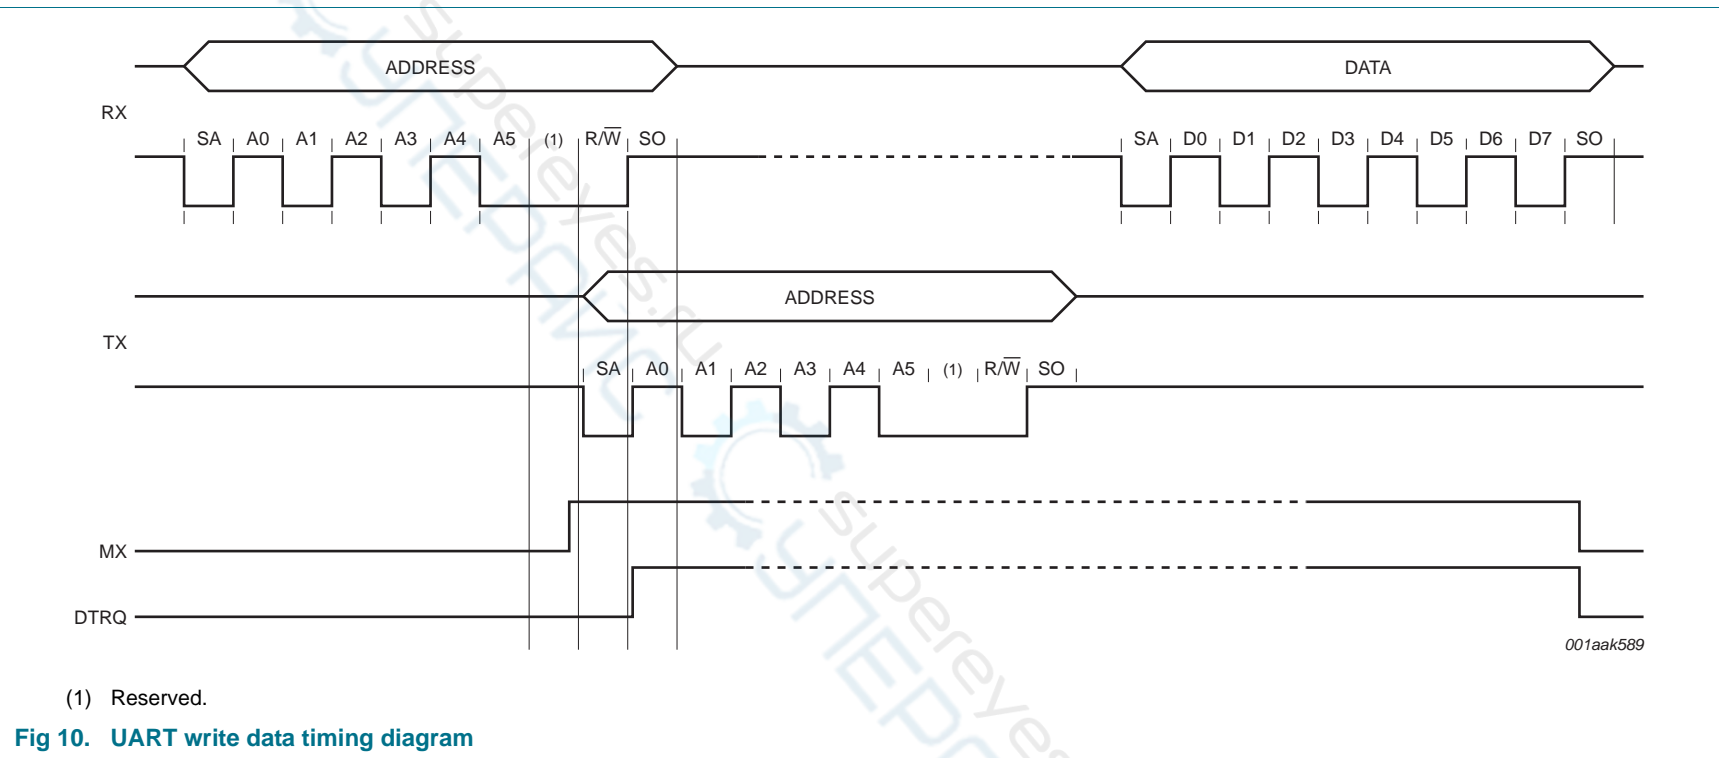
ADDRESS

DATA

RX

SA A0 A1 A2 A3 A4 A5 (1) R/$\overline{W}$ SO

SA D0 D1 D2 D3 D4 D5 D6 D7 SO

ADDRESS

TX

SA A0 A1 A2 A3 A4 A5 (1) R/$\overline{W}$ SO

MX

DTRQ

001aak589

superEyes.ru

(1) Reserved.

Fig 10. UART write data timing diagram